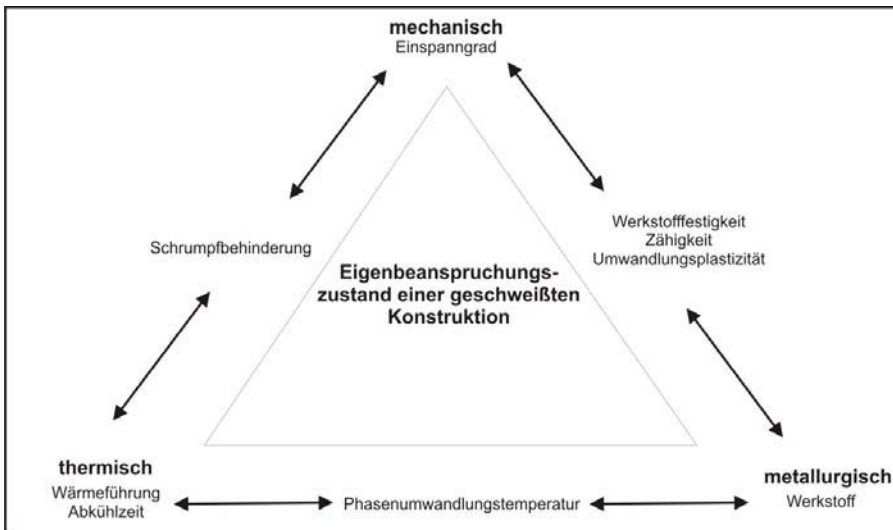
mechanisch
Einspanngrad

Schrumpfbehinderung

Werkstofffestigkeit
Zähigkeit
Umwandlungsplastizität

Eigenbeanspruchungs-zustand einer geschweißten Konstruktion

thermisch
Wärmeführung
Abkühlzeit

Phasenumwandlungstemperatur

metallurgisch
Werkstoff